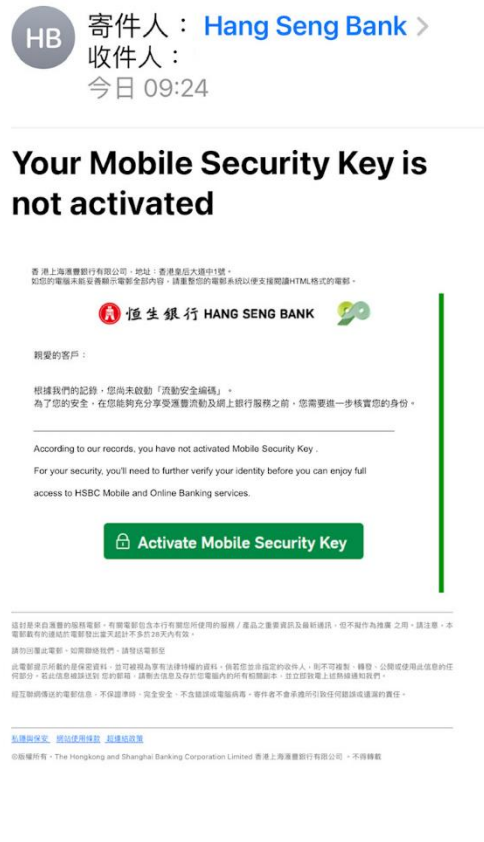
HB 寄件人： Hang Seng Bank >
收件人：
今日 09:24

Your Mobile Security Key is not activated

香港上海滙豐銀行有限公司，地址：香港皇后大道中1號。
如您的電腦未能妥善顯示電郵全部內容，請重整您的電郵系統以便支援閱讀HTML格式的電郵。

恒生銀行 HANG SENG BANK 90

親愛的客戶：

根據我們的記錄，您尚未啟動「流動安全編碼」。
為了您的安全，在您能夠充分享受滙豐流動及網上銀行服務之前，您需要進一步核實您的身份。

According to our records, you have not activated Mobile Security Key .

For your security, you'll need to further verify your identity before you can enjoy full access to HSBC Mobile and Online Banking services.

Activate Mobile Security Key

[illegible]

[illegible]

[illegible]

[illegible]

私隱與保安 網站使用條款 超連結政策

©版權所有。The Hongkong and Shanghai Banking Corporation Limited 香港上海滙豐銀行有限公司 。不得轉載